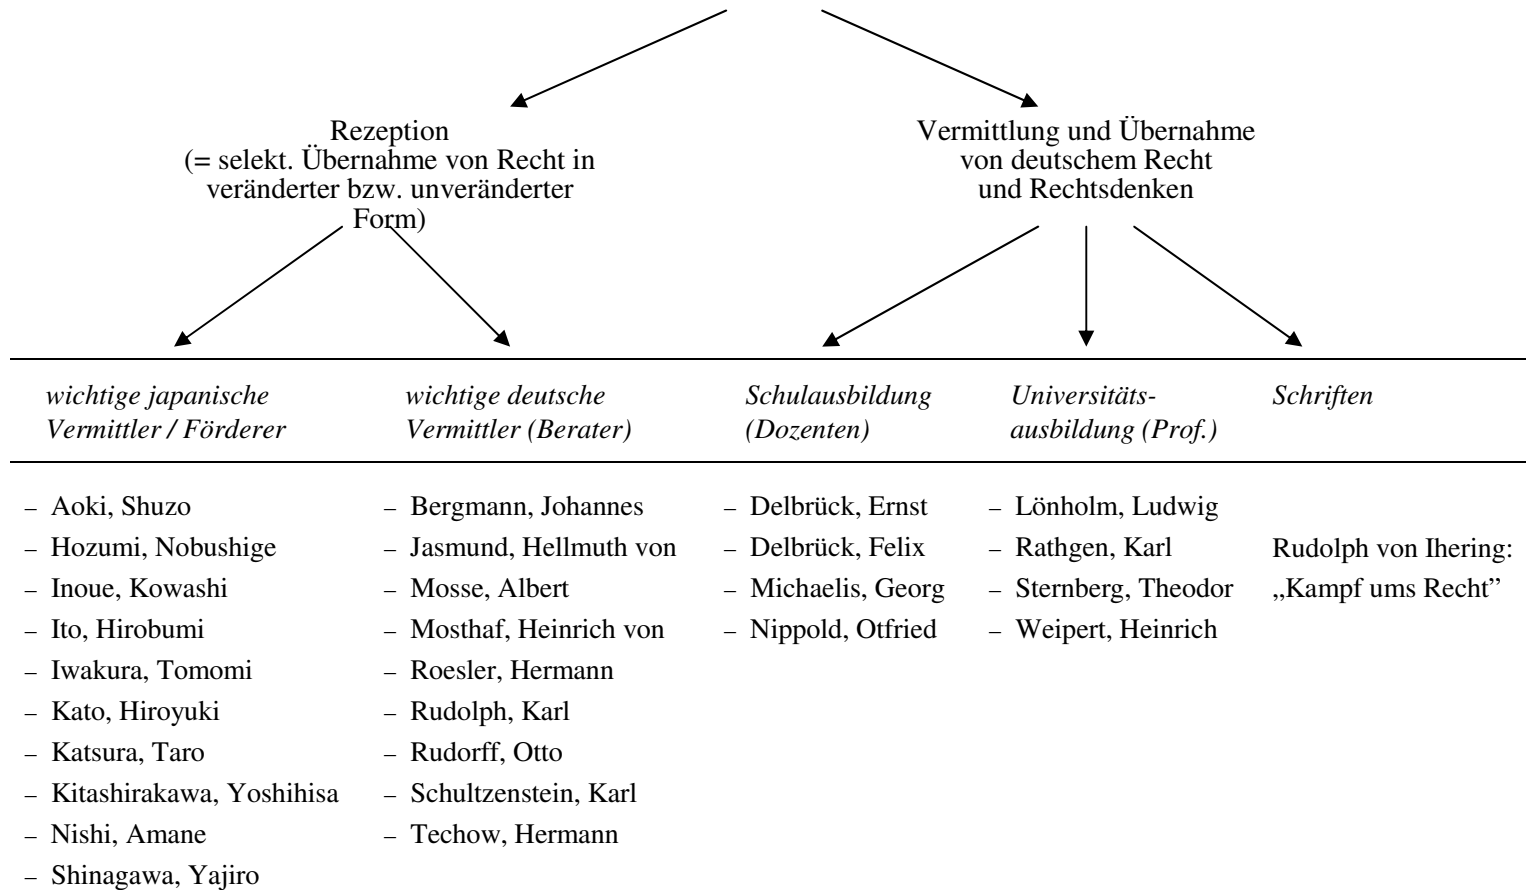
Rezeption
(= selekt. Übernahme von Recht in veränderter bzw. unveränderter Form)

Vermittlung und Übernahme von deutschem Recht und Rechtsdenken

| *wichtige japanische Vermittler / Förderer* | *wichtige deutsche Vermittler (Berater)* | *Schulausbildung (Dozenten)* | *Universitätsausbildung (Prof.)* | *Schriften* |
|---|---|---|---|---|
| – Aoki, Shuzo | – Bergmann, Johannes | – Delbrück, Ernst | – Lönholm, Ludwig | |
| – Hozumi, Nobushige | – Jasmund, Hellmuth von | – Delbrück, Felix | – Rathgen, Karl | Rudolph von Ihering: „Kampf ums Recht" |
| – Inoue, Kowashi | – Mosse, Albert | – Michaelis, Georg | – Sternberg, Theodor | |
| – Ito, Hirobumi | – Mosthaf, Heinrich von | – Nippold, Otfried | – Weipert, Heinrich | |
| – Iwakura, Tomomi | – Roesler, Hermann | | | |
| – Kato, Hiroyuki | – Rudolph, Karl | | | |
| – Katsura, Taro | – Rudorff, Otto | | | |
| – Kitashirakawa, Yoshihisa | – Schultzenstein, Karl | | | |
| – Nishi, Amane | – Techow, Hermann | | | |
| – Shinagawa, Yajiro | | | | |